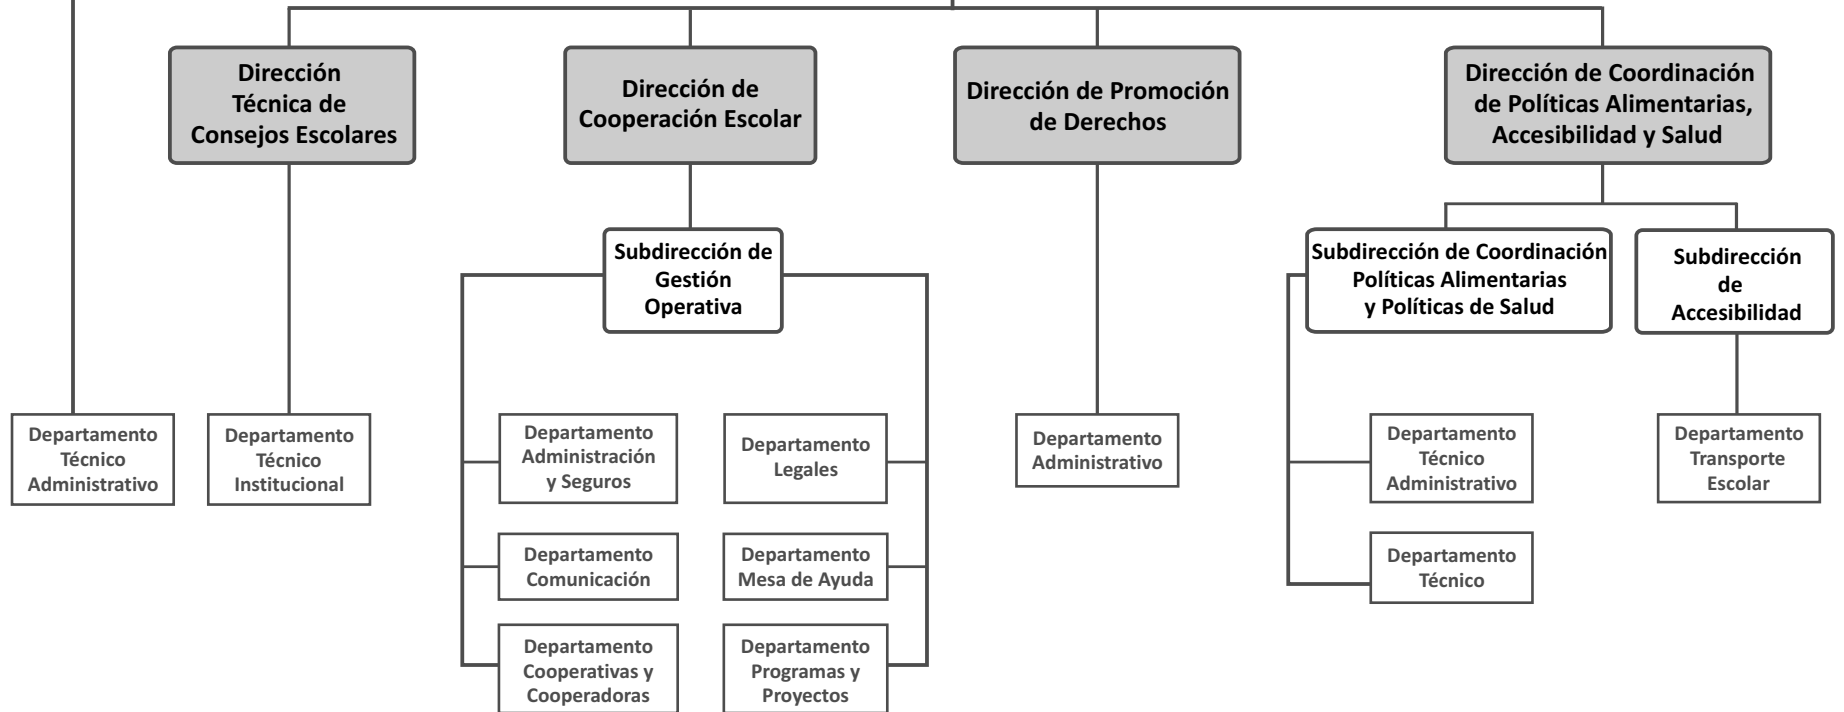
Dirección Técnica de Consejos Escolares

Dirección de Cooperación Escolar

Dirección de Promoción de Derechos

Dirección de Coordinación de Políticas Alimentarias, Accesibilidad y Salud

Subdirección de Gestión Operativa

Subdirección de Coordinación Políticas Alimentarias y Políticas de Salud

Subdirección de Accesibilidad

Departamento Técnico Administrativo

Departamento Técnico Institucional

Departamento Administración y Seguros

Departamento Legales

Departamento Comunicación

Departamento Mesa de Ayuda

Departamento Cooperativas y Cooperadoras

Departamento Programas y Proyectos

Departamento Administrativo

Departamento Técnico Administrativo

Departamento Técnico

Departamento Transporte Escolar